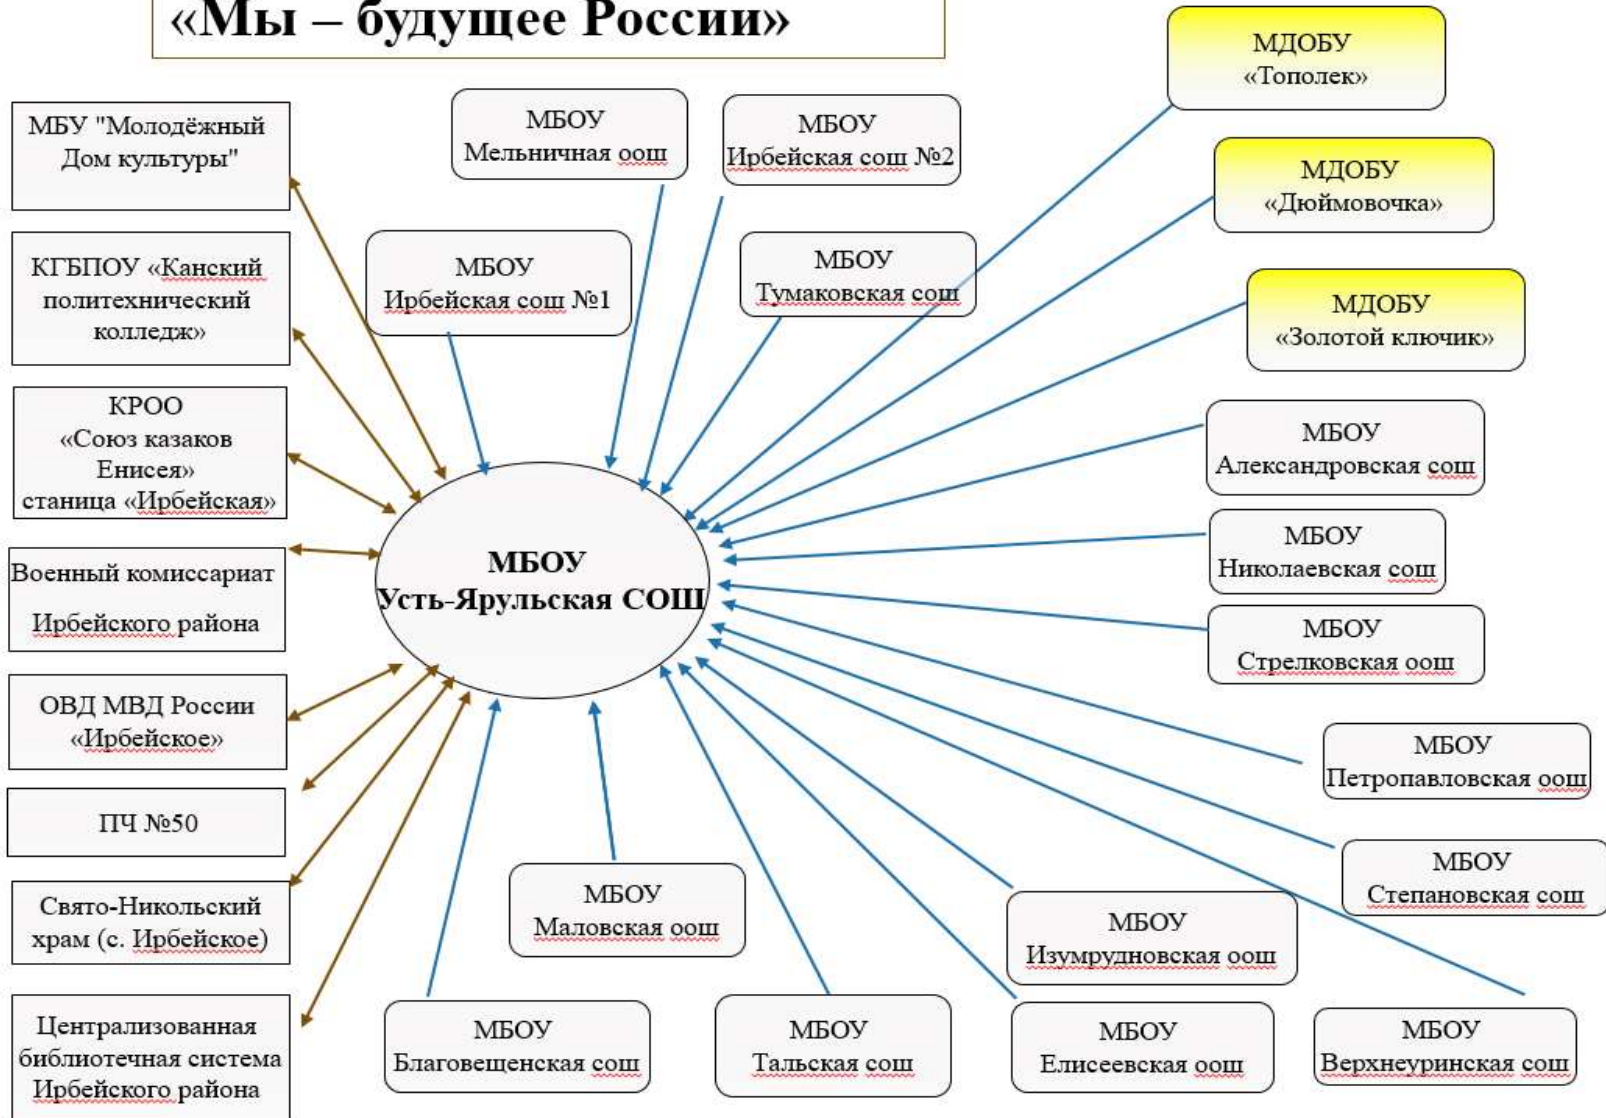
«Мы – будущее России»

МБУ "Молодёжный Дом культуры"

КГБПОУ «Канский политехнический колледж»

КРОО «Союз казаков Енисея» станица «Ирбейская»

Военный комиссариат Ирбейского района

ОВД МВД России «Ирбейское»

ПЧ №50

Свято-Никольский храм (с. Ирбейское)

Централизованная библиотечная система Ирбейского района

МБОУ Мельничная оош

МБОУ Ирбейская сош №2

МБОУ Ирбейская сош №1

МБОУ Тумаковская сош

МДОБУ «Тополек»

МДОБУ «Дюймовочка»

МДОБУ «Золотой ключик»

МБОУ Александровская сош

МБОУ Николаевская сош

МБОУ Стрелковская оош

МБОУ Петропавловская оош

МБОУ Степановская сош

МБОУ Усть-Ярульская СОШ

МБОУ Маловская оош

МБОУ Изумрудновская оош

МБОУ Благовещенская сош

МБОУ Тальская сош

МБОУ Елисеевская оош

МБОУ Верхнеуринская сош